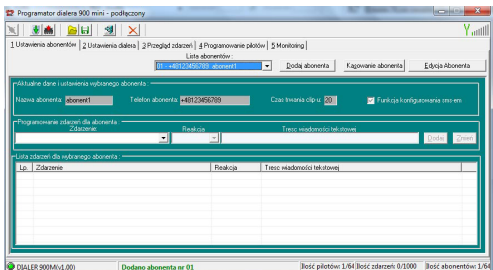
Programator dialera 900 mini - podłączony

1 Ustawienia abonentów | 2 Ustawienia dialera | 3 Przegląd zdarzeń | 4 Programowanie pilotów | 5 Monitoring

Lista abonentów :
01 - +48123456789: abonent1
Dodaj abonenta | Kasowanie abonenta | Edycja Abonenta

Aktualne dane i ustawienia wybranego abonenta :
Nazwa abonenta: abonent1
Telefon abonenta: +48123456789
Czas trwania clip u: 20
Funkcja konfigurowania sms em

Programowanie zdarzeń dla abonenta :
Zdarzenie
Reakcja
Treść wiadomości tekstowej
Dodaj | Zmień

Lista zdarzeń dla wybranego abonenta :

| Lp. | Zdarzenie | Reakcja | Treść wiadomości tekstowej |
|---|---|---|---|

DIALER 900M(v1.00) | Dodano abonenta nr 01 | Ilość pilotów: 1/64 | Ilość zdarzeń: 0/1000 | Ilość abonentów: 1/64